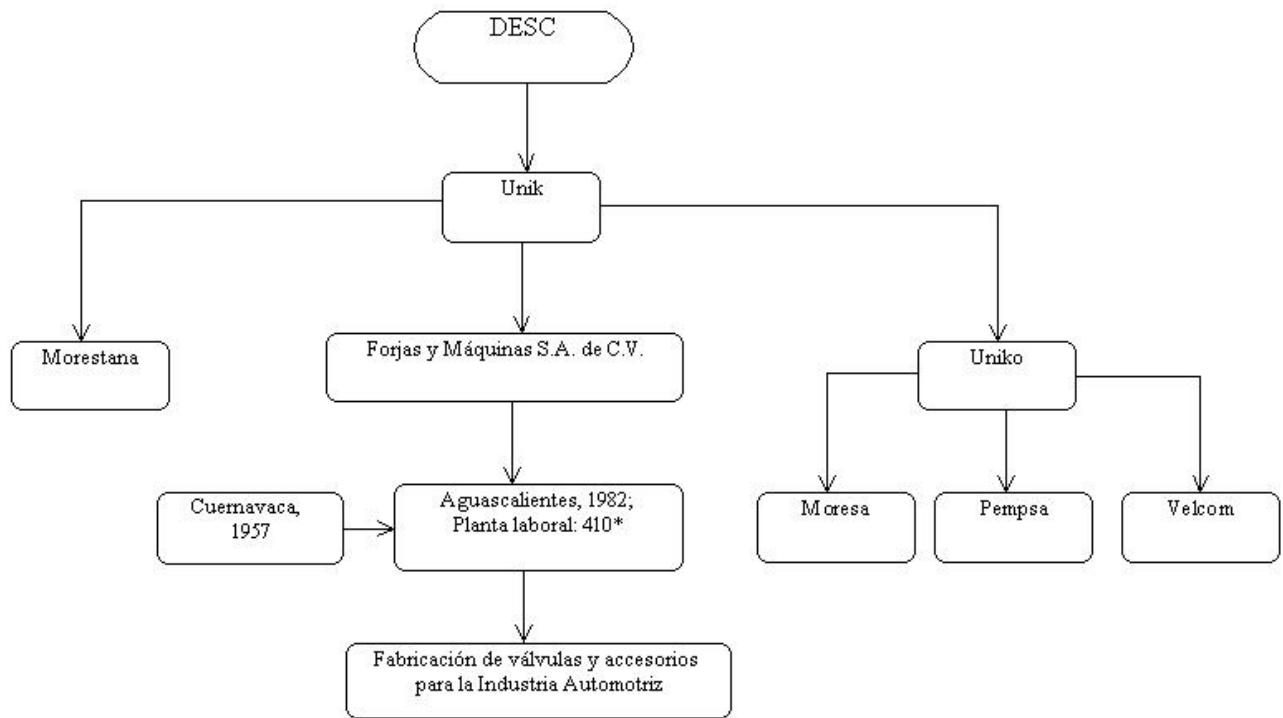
DESC

Unik

Morestana

Forjas y Máquinas S.A. de C.V.

Uniko

Cuernavaca, 1957

Aguascalientes, 1982; Planta laboral: 410*

Moresa

Pempsa

Velcom

Fabricación de válvulas y accesorios para la Industria Automotriz